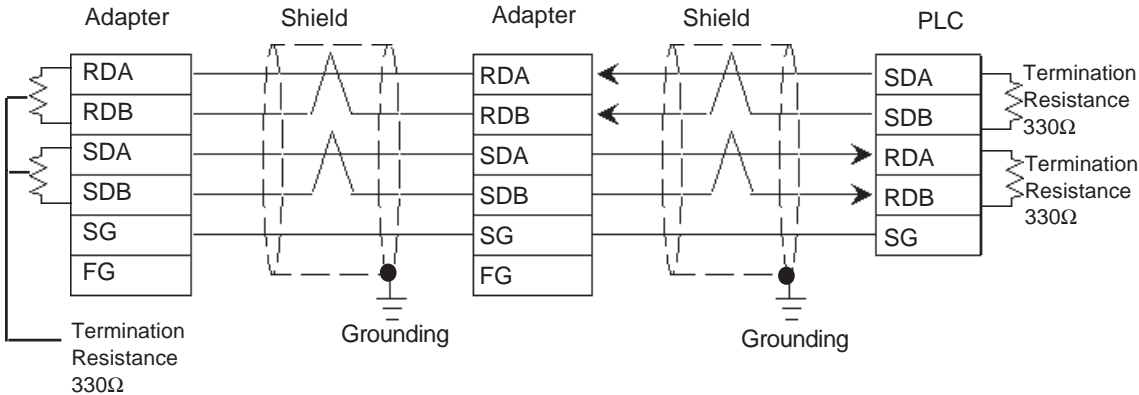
Adapter

Shield

Adapter

Shield

PLC

RDA
RDB
SDA
SDB
SG
FG

RDA
RDB
SDA
SDB
SG
FG

SDA
SDB
RDA
RDB
SG

Termination Resistance 330Ω

Termination Resistance 330Ω

Termination Resistance 330Ω

Grounding

Grounding